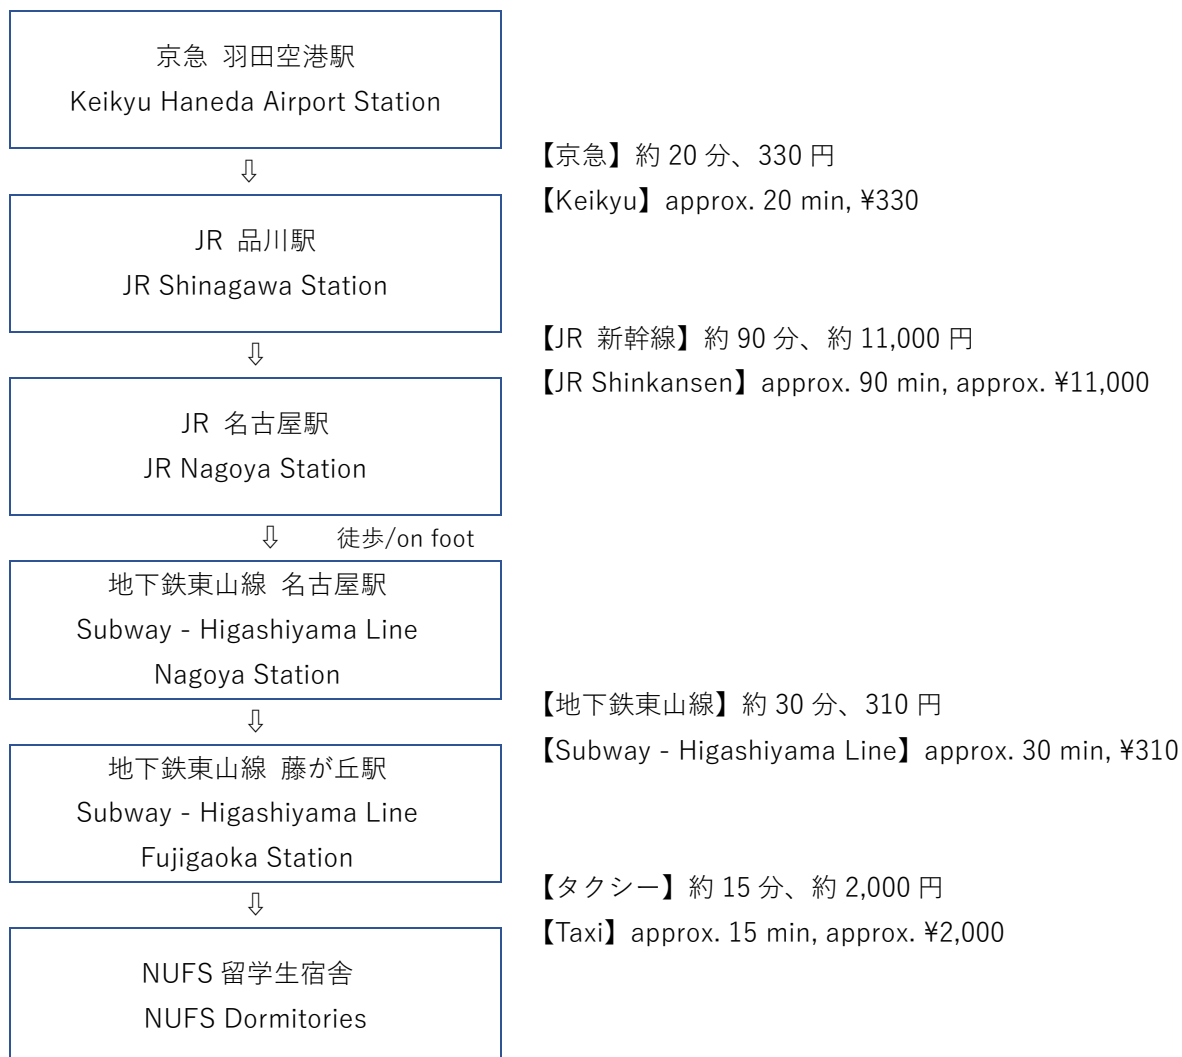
京急 羽田空港駅
Keikyu Haneda Airport Station

⇩

【京急】約 20 分、330 円
【Keikyu】approx. 20 min, ¥330

JR 品川駅
JR Shinagawa Station

⇩

【JR 新幹線】約 90 分、約 11,000 円
【JR Shinkansen】approx. 90 min, approx. ¥11,000

JR 名古屋駅
JR Nagoya Station

⇩ 徒歩/on foot

地下鉄東山線 名古屋駅
Subway - Higashiyama Line
Nagoya Station

⇩

【地下鉄東山線】約 30 分、310 円
【Subway - Higashiyama Line】approx. 30 min, ¥310

地下鉄東山線 藤が丘駅
Subway - Higashiyama Line
Fujigaoka Station

⇩

【タクシー】約 15 分、約 2,000 円
【Taxi】approx. 15 min, approx. ¥2,000

NUFS 留学生宿舎
NUFS Dormitories